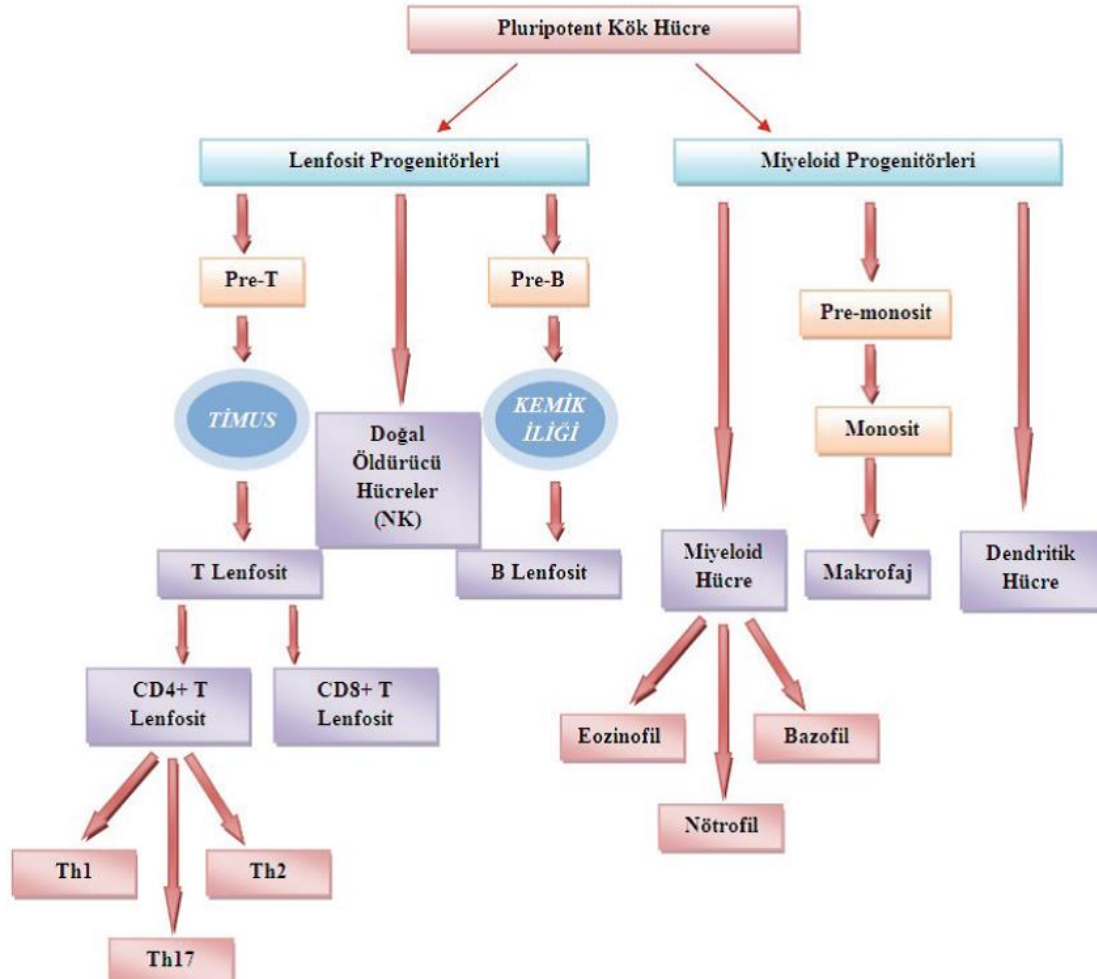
Pluripotent Kök Hücre

Lenfosit Progenitörleri

Miyeloid Progenitörleri

Pre-T

Pre-B

Pre-monosit

TİMUS

Doğal Öldürücü Hücreler (NK)

KEMİK İLİĞİ

Monosit

T Lenfosit

B Lenfosit

Miyeloid Hücre

Makrofaj

Dendritik Hücre

CD4+ T Lenfosit

CD8+ T Lenfosit

Eozinofil

Bazofil

Nötrofil

Th1

Th2

Th17